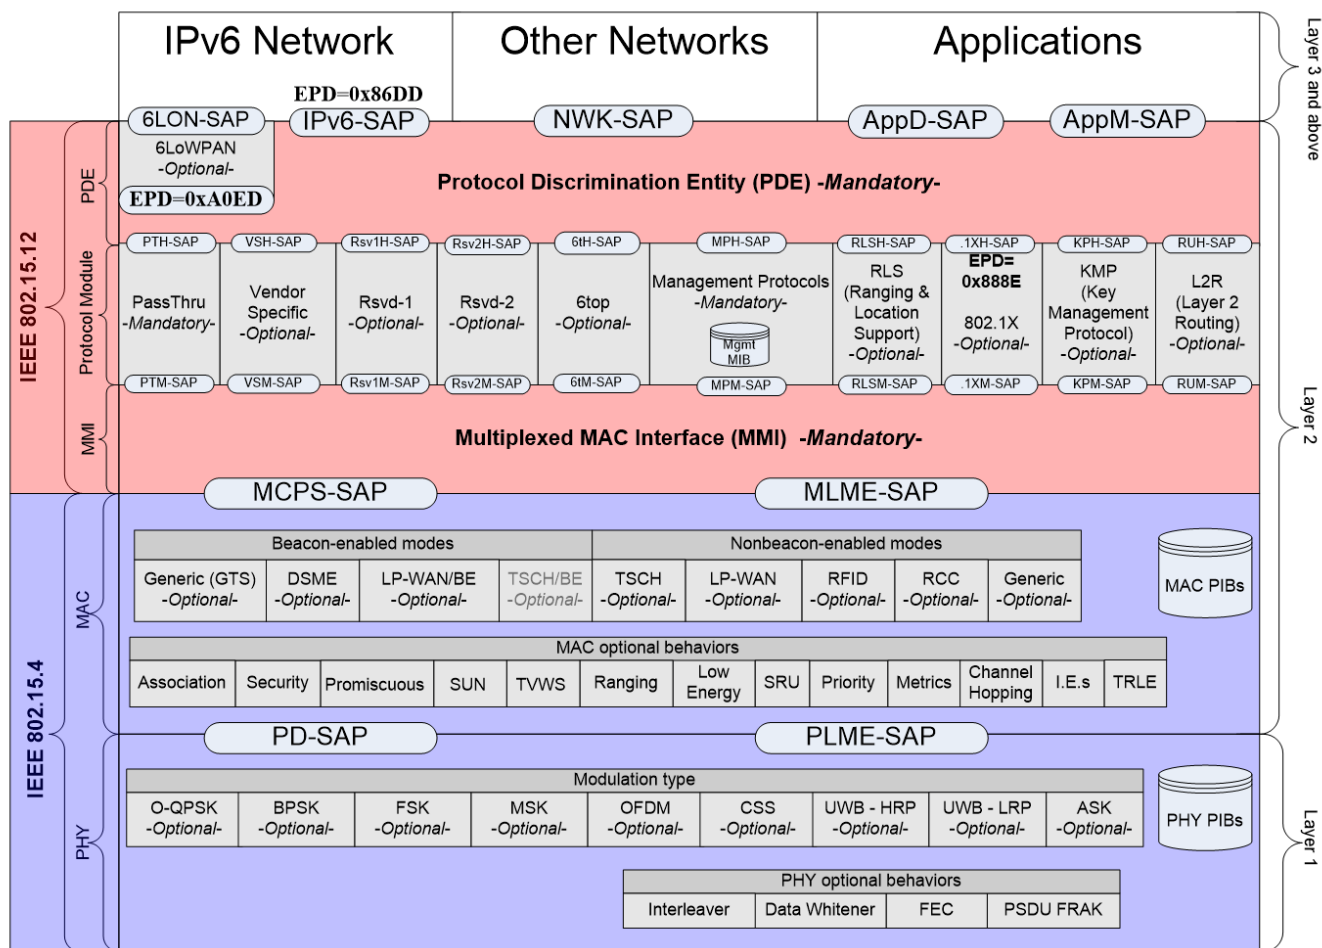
IPv6 Network

Other Networks

Applications

Layer 3 and above

EPD=0x86DD

6LON-SAP

IPv6-SAP

NWK-SAP

AppD-SAP

AppM-SAP

IEEE 802.15.12

PDE

6LoWPAN -Optional-

EPD=0xA0ED

Protocol Discrimination Entity (PDE) -Mandatory-

Protocol Module

PTH-SAP

VSH-SAP

Rsv1H-SAP

Rsv2H-SAP

6tH-SAP

MPH-SAP

RLSH-SAP

.1XH-SAP

KPH-SAP

RUH-SAP

PassThru -Mandatory-

Vendor Specific -Optional-

Rsvd-1 -Optional-

Rsvd-2 -Optional-

6top -Optional-

Management Protocols -Mandatory-

Mgmt MIB

RLS (Ranging & Location Support) -Optional-

EPD= 0x888E

802.1X -Optional-

KMP (Key Management Protocol) -Optional-

L2R (Layer 2 Routing) -Optional-

PTM-SAP

VSM-SAP

Rsv1M-SAP

Rsv2M-SAP

6tM-SAP

MPM-SAP

RLSM-SAP

.1XM-SAP

KPM-SAP

RUM-SAP

MMI

Multiplexed MAC Interface (MMI) -Mandatory-

Layer 2

MCPS-SAP

MLME-SAP

IEEE 802.15.4

MAC

| Beacon-enabled modes | | | | Nonbeacon-enabled modes | | | | |
|---|---|---|---|---|---|---|---|---|
| Generic (GTS) -Optional- | DSME -Optional- | LP-WAN/BE -Optional- | TSCH/BE -Optional- | TSCH -Optional- | LP-WAN -Optional- | RFID -Optional- | RCC -Optional- | Generic -Optional- |

MAC PIBs

| MAC optional behaviors | | | | | | | | | | | | |
|---|---|---|---|---|---|---|---|---|---|---|---|---|
| Association | Security | Promiscuous | SUN | TVWS | Ranging | Low Energy | SRU | Priority | Metrics | Channel Hopping | I.E.s | TRLE |

PD-SAP

PLME-SAP

PHY

| Modulation type | | | | | | | | |
|---|---|---|---|---|---|---|---|---|
| O-QPSK -Optional- | BPSK -Optional- | FSK -Optional- | MSK -Optional- | OFDM -Optional- | CSS -Optional- | UWB - HRP -Optional- | UWB - LRP -Optional- | ASK -Optional- |

PHY PIBs

Layer 1

| PHY optional behaviors | | | |
|---|---|---|---|
| Interleaver | Data Whitener | FEC | PSDU FRAK |